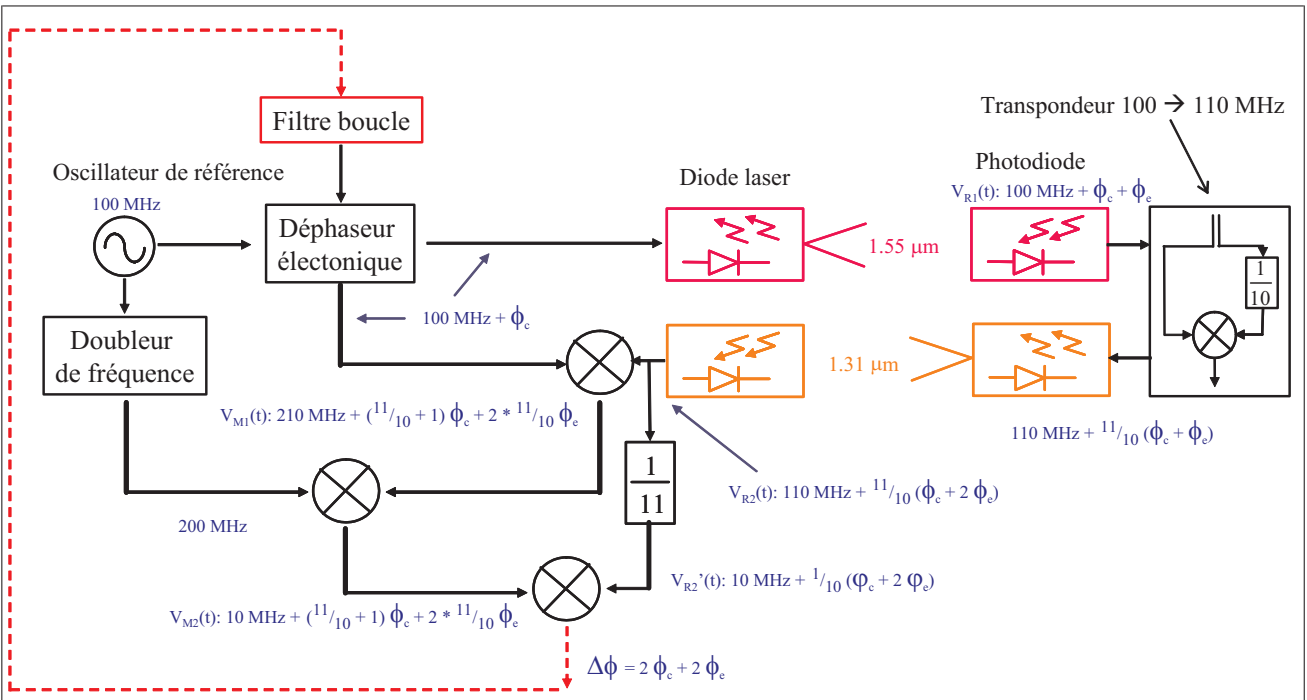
Filtre boucle

Oscillateur de référence

100 MHz

Déphaseur électonique

Diode laser

Photodiode

Transpondeur 100 → 110 MHz

$V_{R1}(t)$: 100 MHz + $\phi_c$ + $\phi_e$

1.55 μm

$\frac{1}{10}$

100 MHz + $\phi_c$

Doubleur de fréquence

1.31 μm

$V_{M1}(t)$: 210 MHz + $(^{11}/_{10} + 1)\ \phi_c + 2 * {}^{11}/_{10}\ \phi_e$

110 MHz + $^{11}/_{10}\ (\phi_c + \phi_e)$

$\frac{1}{11}$

$V_{R2}(t)$: 110 MHz + $^{11}/_{10}\ (\phi_c + 2\ \phi_e)$

200 MHz

$V_{R2}'(t)$: 10 MHz + $^{1}/_{10}\ (\varphi_c + 2\ \varphi_e)$

$V_{M2}(t)$: 10 MHz + $(^{11}/_{10} + 1)\ \phi_c + 2 * {}^{11}/_{10}\ \phi_e$

$\Delta\phi = 2\ \phi_c + 2\ \phi_e$